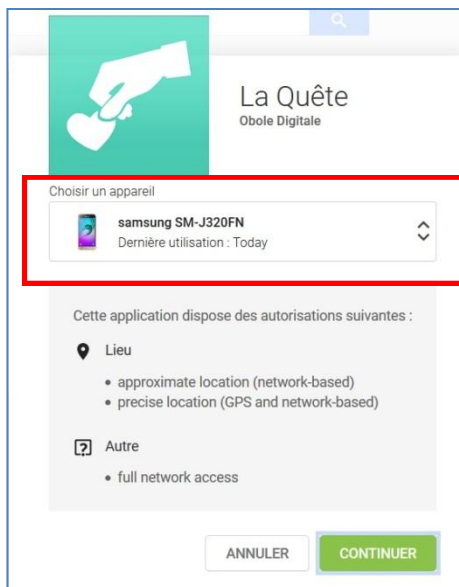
La Quête
Obole Digitale

Choisir un appareil

samsung SM-J320FN
Dernière utilisation : Today

Cette application dispose des autorisations suivantes :

Lieu

• approximate location (network-based)
• precise location (GPS and network-based)

Autre

• full network access

ANNULER CONTINUER